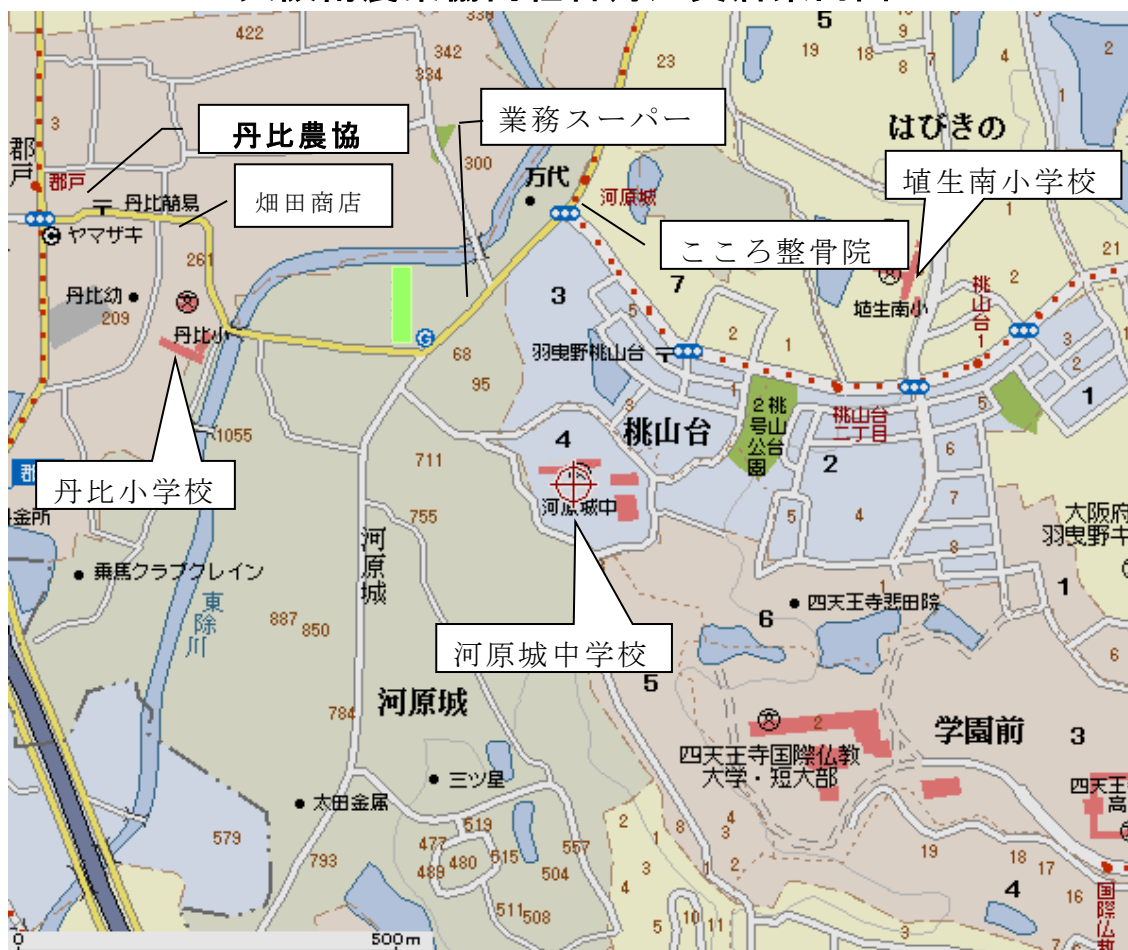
丹比農協

業務スーパー

畑田商店

埴生南小学校

こころ整骨院

丹比小学校

河原城中学校

はびきの

郡戸

丹比簡易

ヤマザキ

丹比幼

丹比小

万代

河原城

羽曳野桃山台

桃山台

埴生南小

桃山台1

2 桃号山公園

桃山台二丁目

河原城中

四天王寺悲田院

乗馬クラブクレイン

東除川

河原城

三ツ星

太田金属

四天王寺国際仏教大学・短大部

学園前

大阪府羽曳野キ

四天王高

国際仏教

金所

5 19 18 9 8 7 23 422 342 334 3 300 261 209 1055 711 755 887 850 784 579 793 68 95 3 7 5 2 1 4 2 1 21 2 3 1 5 6 7 8 1 5 4 6 5 3 1 2 4 19 18 17 16 4 557 504 519 477 480 515 489 511 508 2 1 8 4 3 5 10 11 6 2 1 2

0

500m